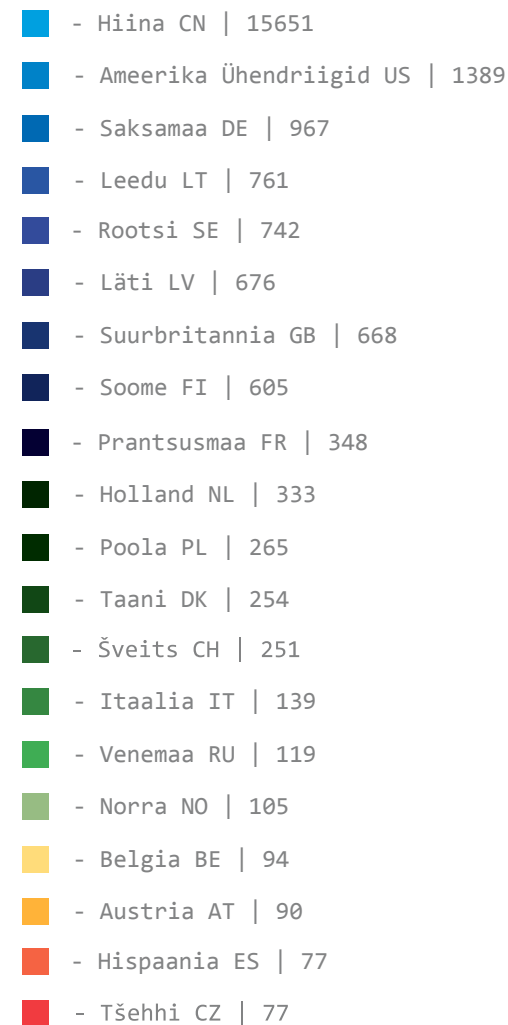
- Hiina CN | 15651

- Ameerika Ühendriigid US | 1389

- Saksamaa DE | 967

- Leedu LT | 761

- Rootsi SE | 742

- Läti LV | 676

- Suurbritannia GB | 668

- Soome FI | 605

- Prantsusmaa FR | 348

- Holland NL | 333

- Poola PL | 265

- Taani DK | 254

- Šveits CH | 251

- Itaalia IT | 139

- Venemaa RU | 119

- Norra NO | 105

- Belgia BE | 94

- Austria AT | 90

- Hispaania ES | 77

- Tšehhi CZ | 77